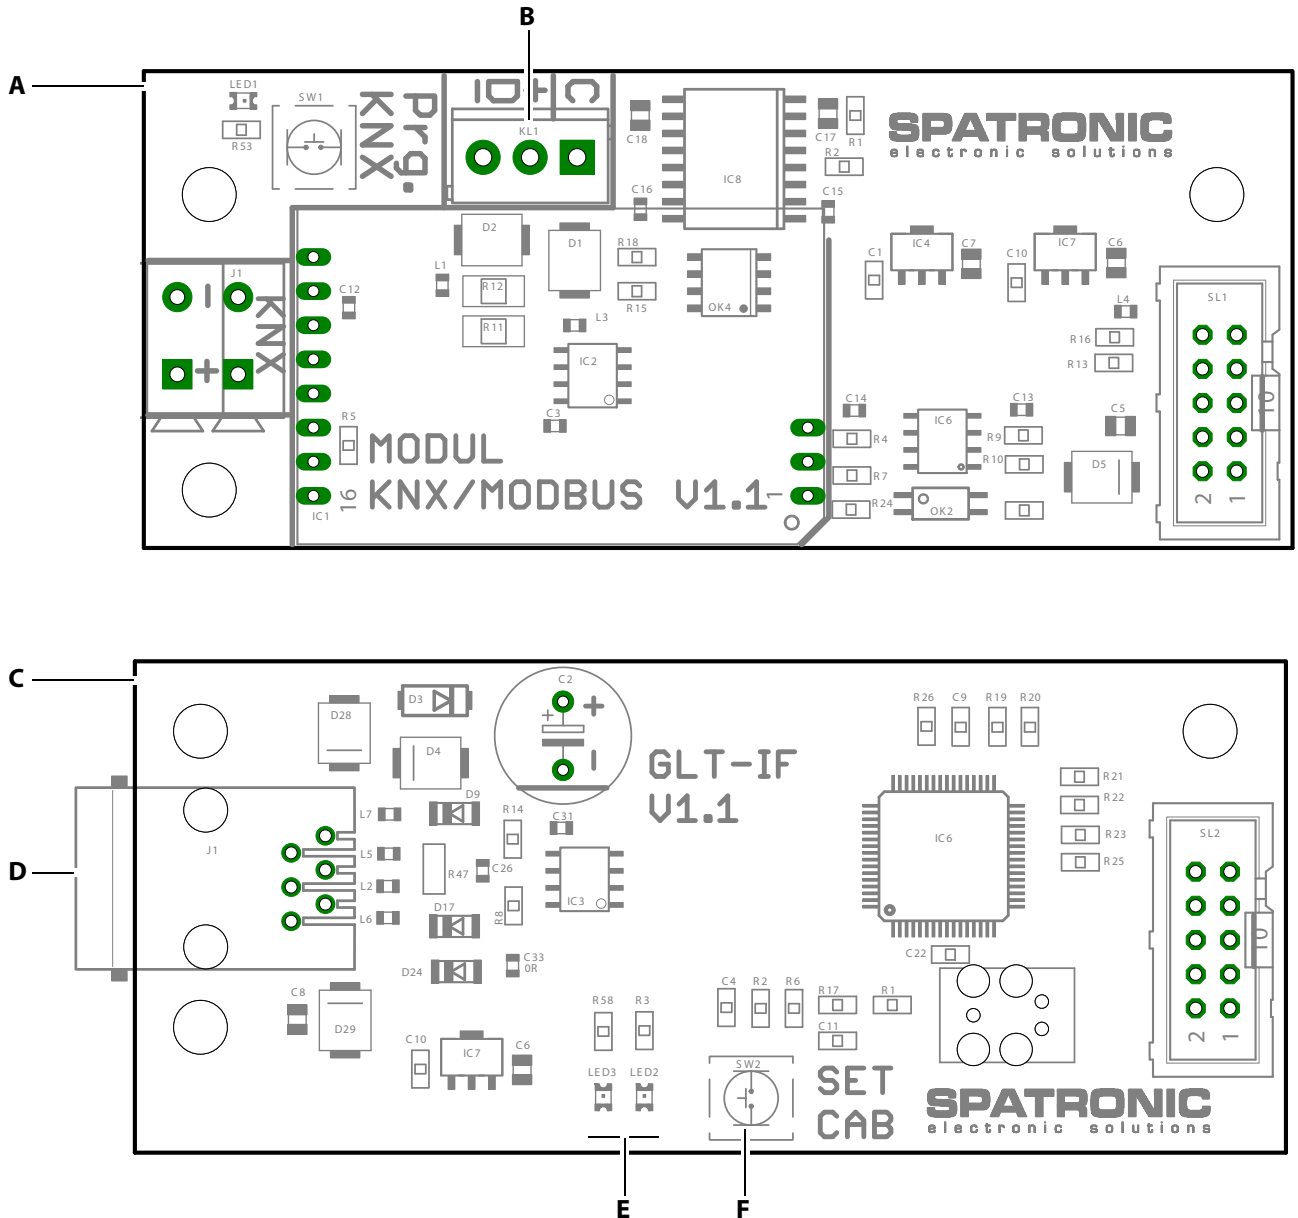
B

A

LED1
R53
SW1
Prg.
KNX
D+ C-
KL1
C18
IC8
C17
R1
R2
SPATRONIC
electronic solutions
C16
C15
D2
D1
R18
R15
OK4
C1
IC4
C7
C10
IC7
C6
J1
KNX
+
C12
L1
R12
R11
L3
IC2
C3
L4
R16
R13
SL1
R5
MODUL
KNX/MODBUS V1.1
16
IC1
1
C14
R4
R7
R24
IC6
C13
R9
R10
OK2
C5
D5
10
2 1

C

D

D28
D3
C2
+
GLT-IF
V1.1
R26 C9 R19 R20
D4
J1
L7
L5
L2
L6
D9
R14
C31
R47
C26
D17
R8
IC3
D24
C33
0R
IC6
R21
R22
R23
R25
SL2
C22
C8
D29
C10
IC7
C6
R58
R3
LED3
LED2
C4
R2
R6
R17
R1
C11
SW2
SET
CAB
SPATRONIC
electronic solutions
10
2 1

E

F